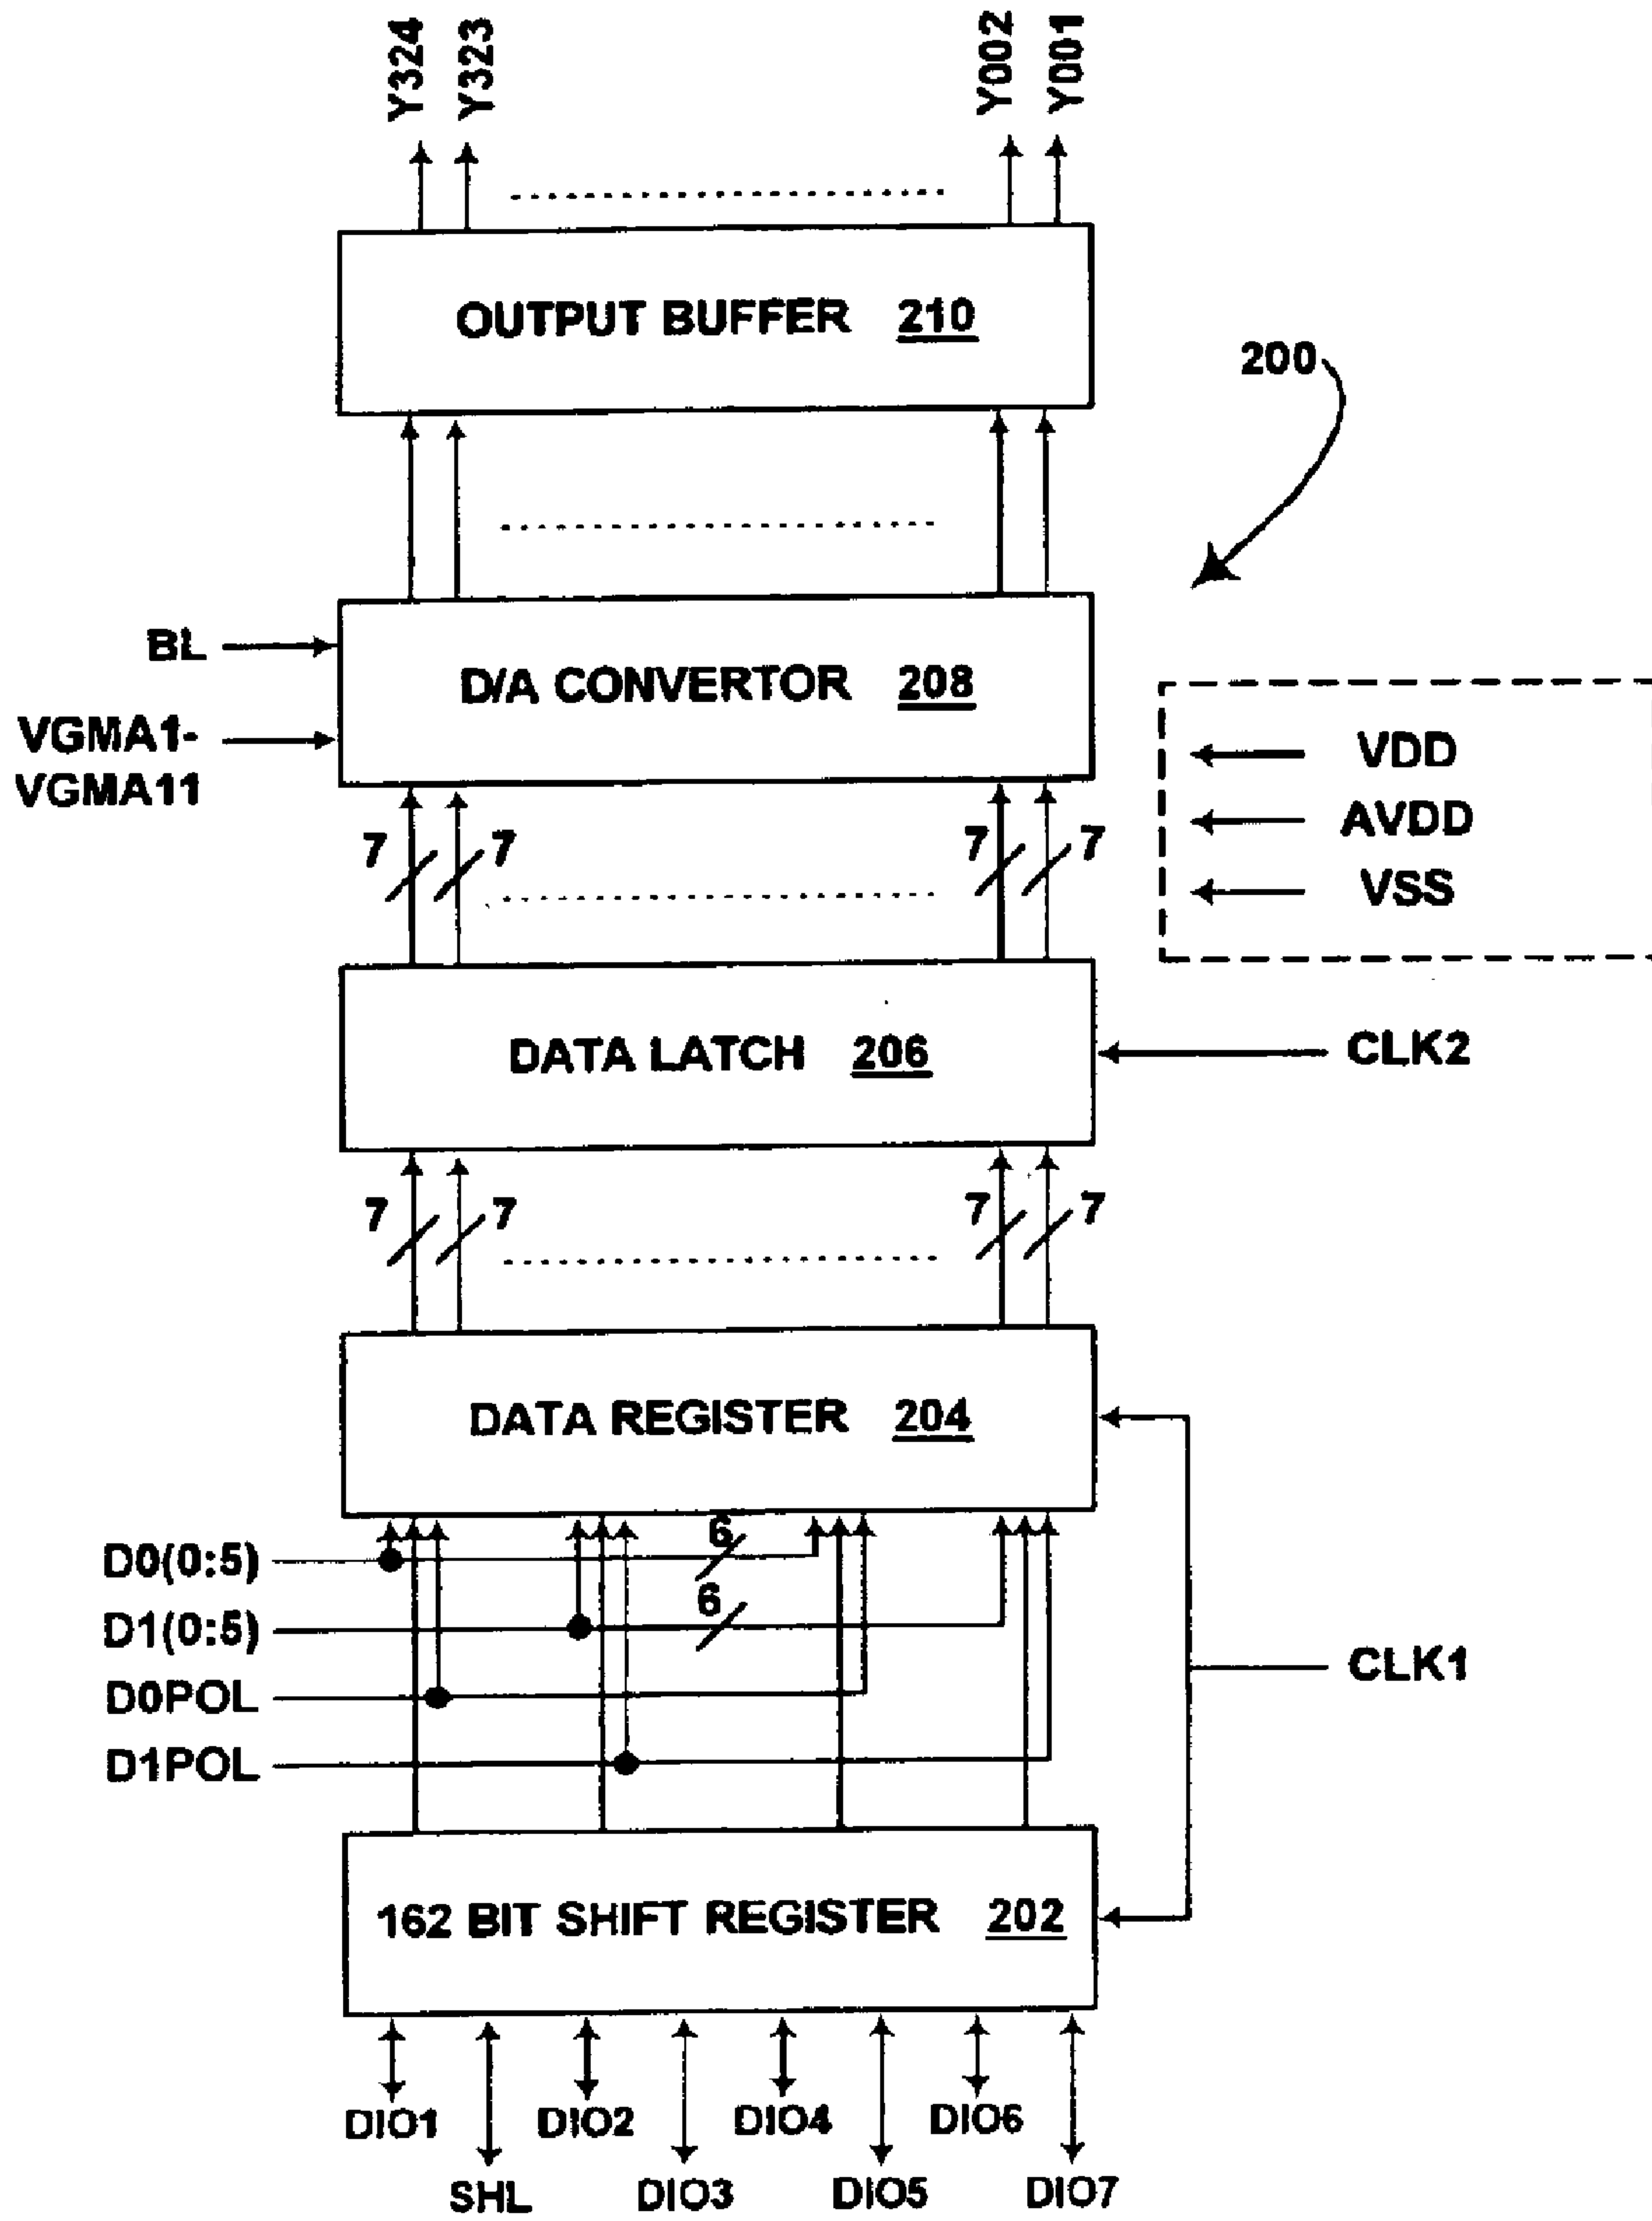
Y324 Y323 Y002 Y001

OUTPUT BUFFER 210

200

BL

D/A CONVERTOR 208

VGMA1-
VGMA11

VDD
AVDD
VSS

7 7 7 7

DATA LATCH 206

CLK2

7 7 7 7

DATA REGISTER 204

6
D0(0:5)
6
D1(0:5)
D0POL
D1POL

CLK1

162 BIT SHIFT REGISTER 202

DIO1 DIO2 DIO4 DIO6
SHL DIO3 DIO5 DIO7